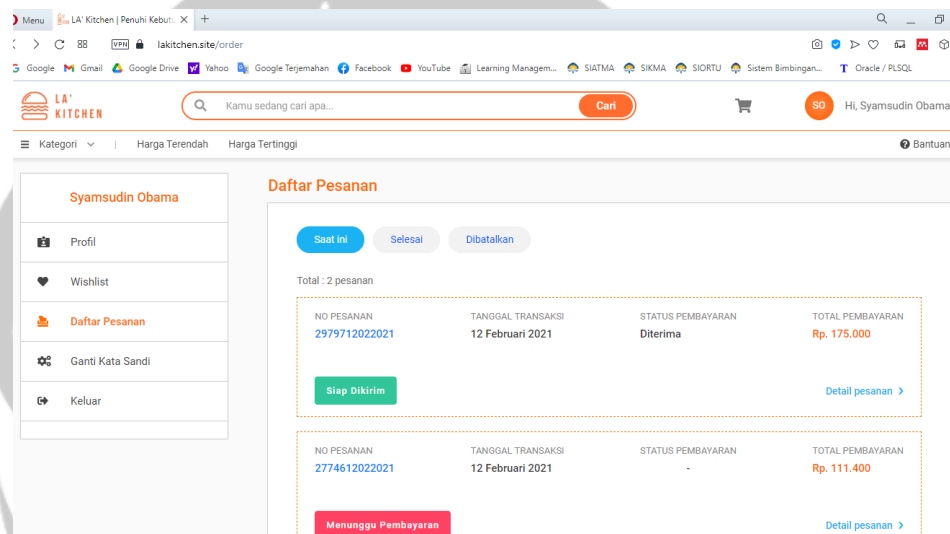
Menu
LA' Kitchen | Penuhi Kebutu
+
VPN
lakitchen.site/order
Google Gmail Google Drive Yahoo Google Terjemahan Facebook YouTube Learning Managem... SIATMA SIKMA SIORTU Sistem Bimbingan... Oracle / PLSQL

LA' KITCHEN
Kamu sedang cari apa...
Cari
SO
Hi, Syamsudin Obama

Kategori
Harga Terendah
Harga Tertinggi
Bantuan

Syamsudin Obama
Profil
Wishlist
Daftar Pesanan
Ganti Kata Sandi
Keluar

Daftar Pesanan

Saat ini
Selesai
Dibatalkan

Total : 2 pesanan

| NO PESANAN | TANGGAL TRANSAKSI | STATUS PEMBAYARAN | TOTAL PEMBAYARAN |
|---|---|---|---|
| 2979712022021 | 12 Februari 2021 | Diterima | Rp. 175.000 |

Siap Dikirim
Detail pesanan

| NO PESANAN | TANGGAL TRANSAKSI | STATUS PEMBAYARAN | TOTAL PEMBAYARAN |
|---|---|---|---|
| 2774612022021 | 12 Februari 2021 | - | Rp. 111.400 |

Menunggu Pembayaran
Detail pesanan